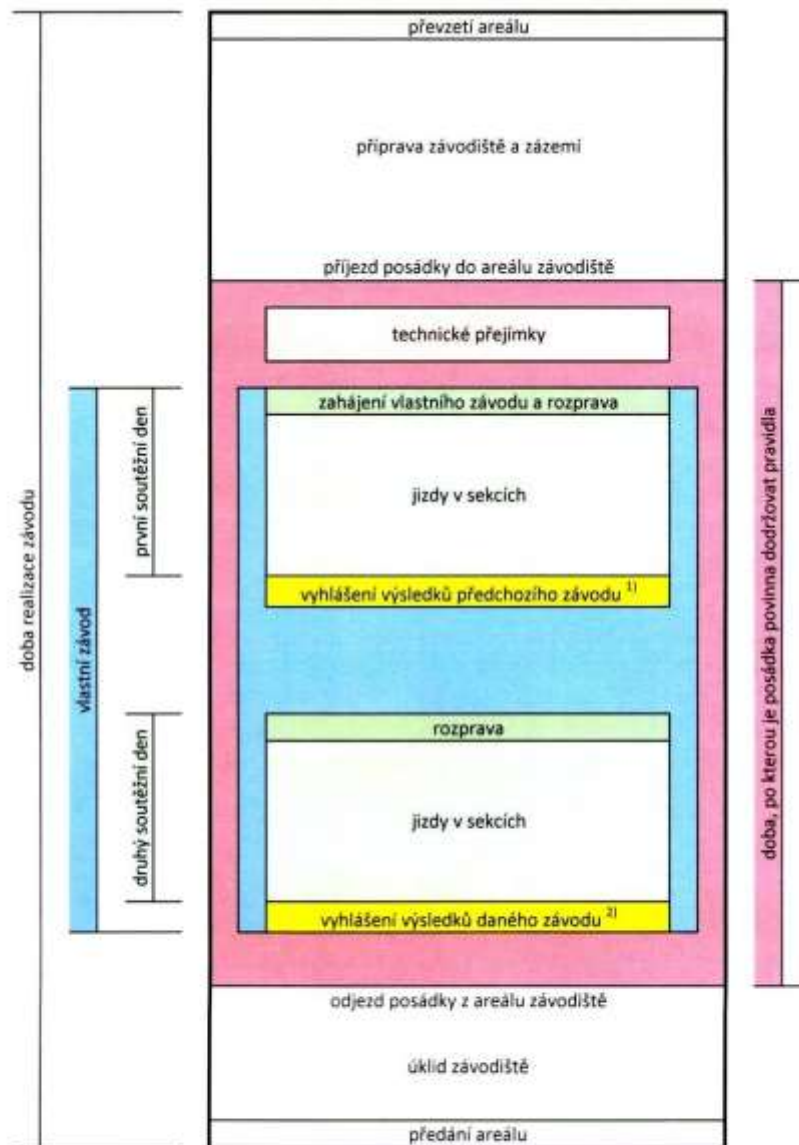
doba realizace závodu

vlastní závod

první soutěžní den

druhý soutěžní den

převzetí areálu

příprava závodiště a zázemí

příjezd posádky do areálu závodiště

technické přejímky

zahájení vlastního závodu a rozprava

jízdy v sekcích

vyhlášení výsledků předchozího závodu $^{1)}$

rozprava

jízdy v sekcích

vyhlášení výsledků daného závodu $^{2)}$

odjezd posádky z areálu závodiště

úklid závodiště

předání areálu

doba, po kterou je posádka povinna dodržovat pravidla